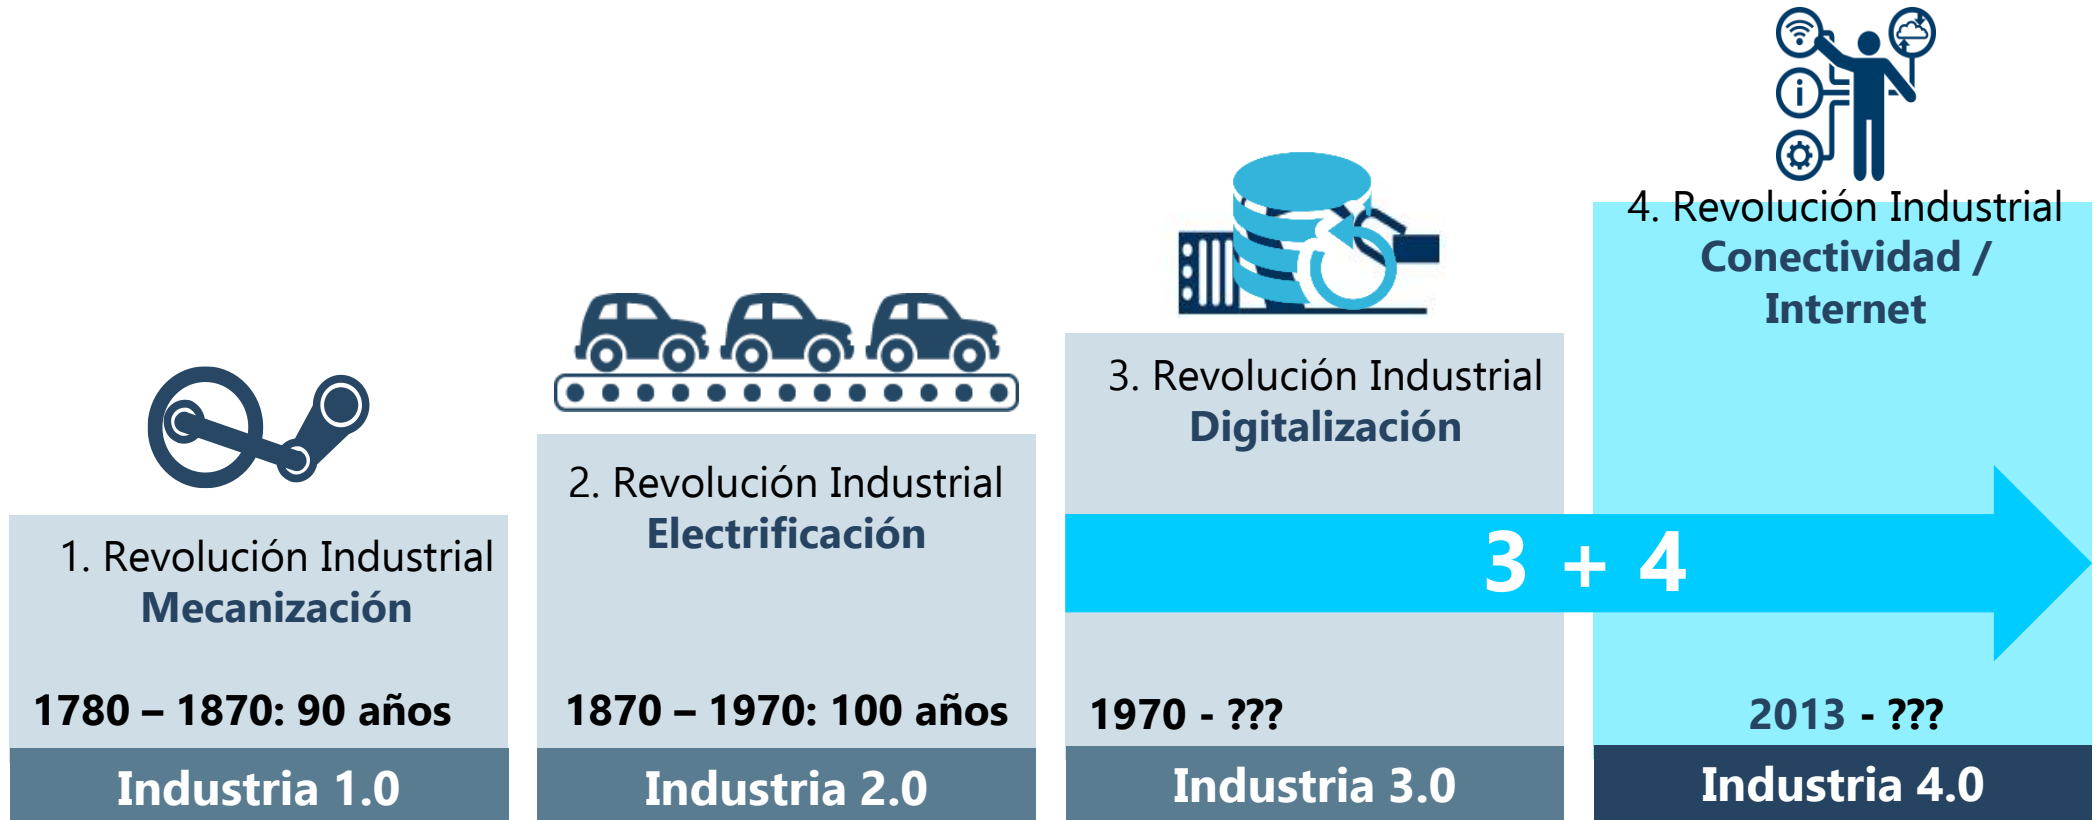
1. Revolución Industrial
Mecanización

1780 – 1870: 90 años

Industria 1.0

2. Revolución Industrial
Electrificación

1870 – 1970: 100 años

Industria 2.0

3. Revolución Industrial
Digitalización

1970 - ???

Industria 3.0

4. Revolución Industrial
Conectividad / Internet

2013 - ???

Industria 4.0

3 + 4